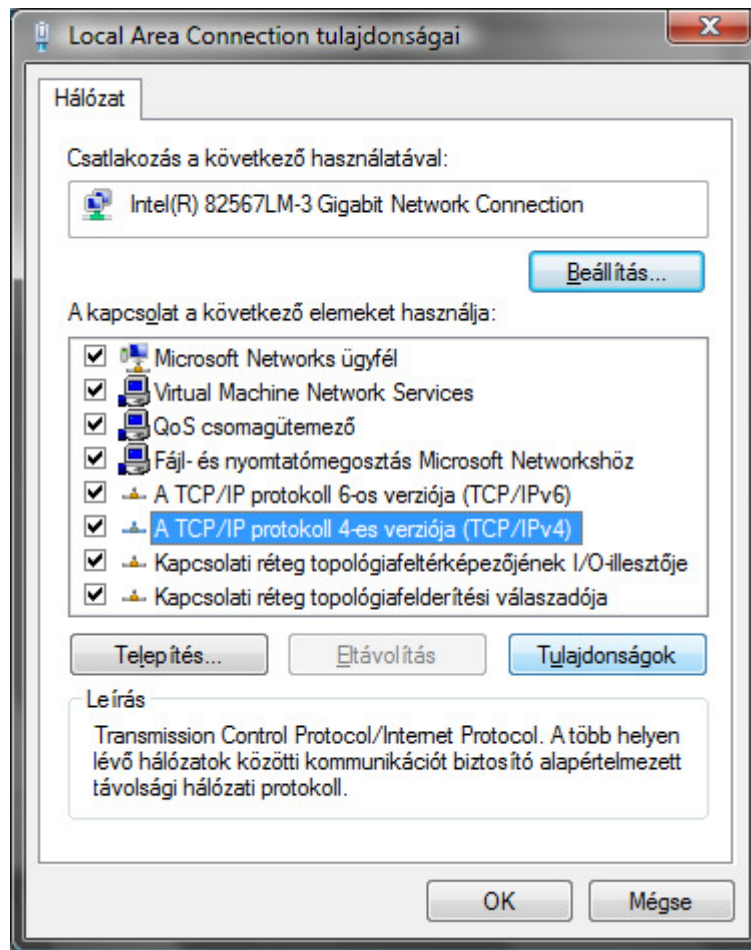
Local Area Connection tulajdonságai

Hálózat

Csatlakozás a következő használatával:

Intel(R) 82567LM-3 Gigabit Network Connection

Beállítás...

A kapcsolat a következő elemeket használja:

Microsoft Networks ügyfél
Virtual Machine Network Services
QoS csomagütemező
Fájl- és nyomtatómegosztás Microsoft Networkshöz
A TCP/IP protokoll 6-os verziója (TCP/IPv6)
A TCP/IP protokoll 4-es verziója (TCP/IPv4)
Kapcsolati réteg topológiafeltérképezőjének I/O-illesztője
Kapcsolati réteg topológiafelderítési válaszadója

Telepítés...
Eltávolítás
Tulajdonságok

Leírás
Transmission Control Protocol/Internet Protocol. A több helyen lévő hálózatok közötti kommunikációt biztosító alapértelmezett távolsági hálózati protokoll.

OK
Mégse